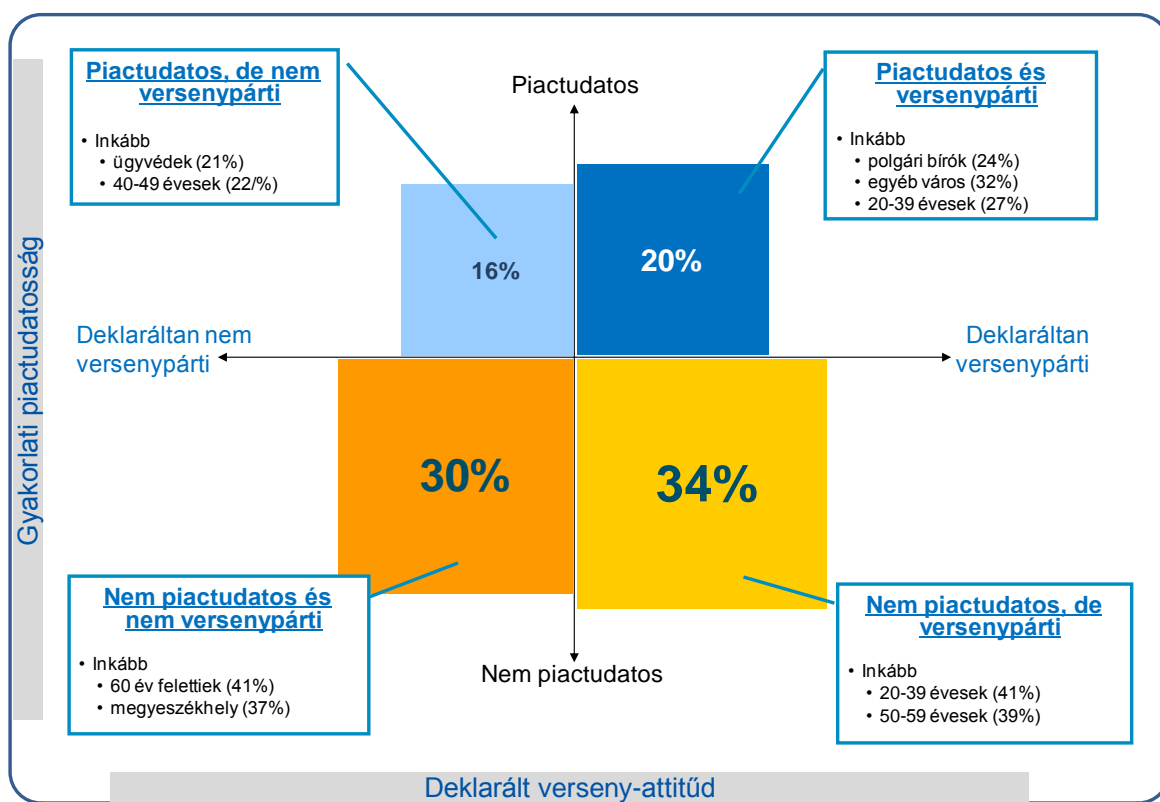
Gyakorlati piactudatosság

Piactudatos, de nem versenypárti

- Inkább
  - ügyvédek (21%)
  - 40-49 évesek (22/%)

Piactudatos

Piactudatos és versenypárti

- Inkább
  - polgári bírók (24%)
  - egyéb város (32%)
  - 20-39 évesek (27%)

16%

20%

Deklaráltan nem versenypárti

Deklaráltan versenypárti

30%

34%

Nem piactudatos és nem versenypárti

- Inkább
  - 60 év felettiek (41%)
  - megyeszékhely (37%)

Nem piactudatos

Nem piactudatos, de versenypárti

- Inkább
  - 20-39 évesek (41%)
  - 50-59 évesek (39%)

Deklarált verseny-attitűd